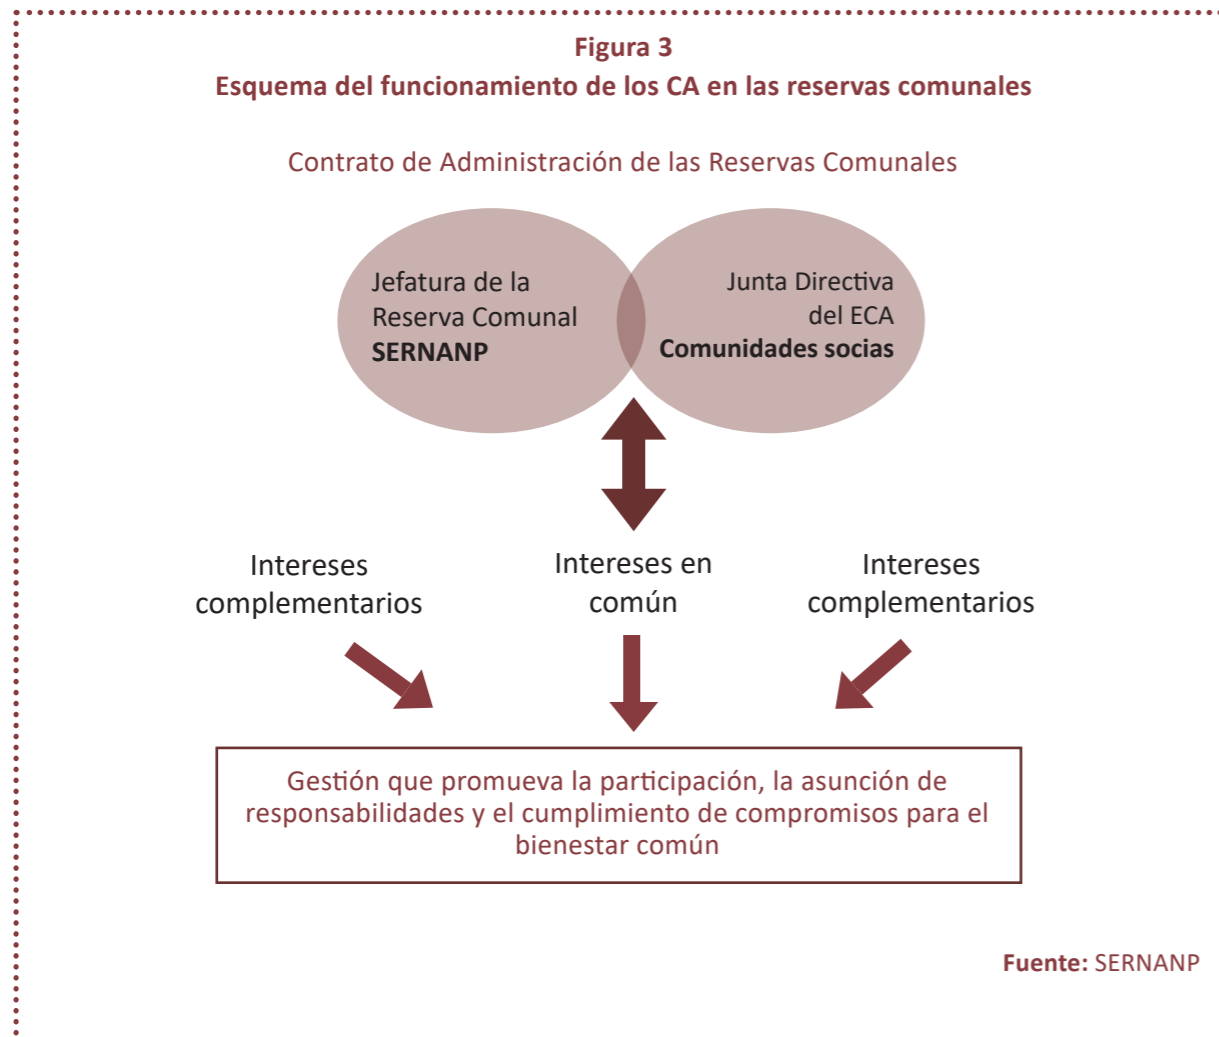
Figura 3
Esquema del funcionamiento de los CA en las reservas comunales

Contrato de Administración de las Reservas Comunales

Jefatura de la Reserva Comunal
SERNANP

Junta Directiva del ECA
Comunidades socias

Intereses complementarios

Intereses en común

Intereses complementarios

Gestión que promueva la participación, la asunción de responsabilidades y el cumplimiento de compromisos para el bienestar común

Fuente: SERNANP